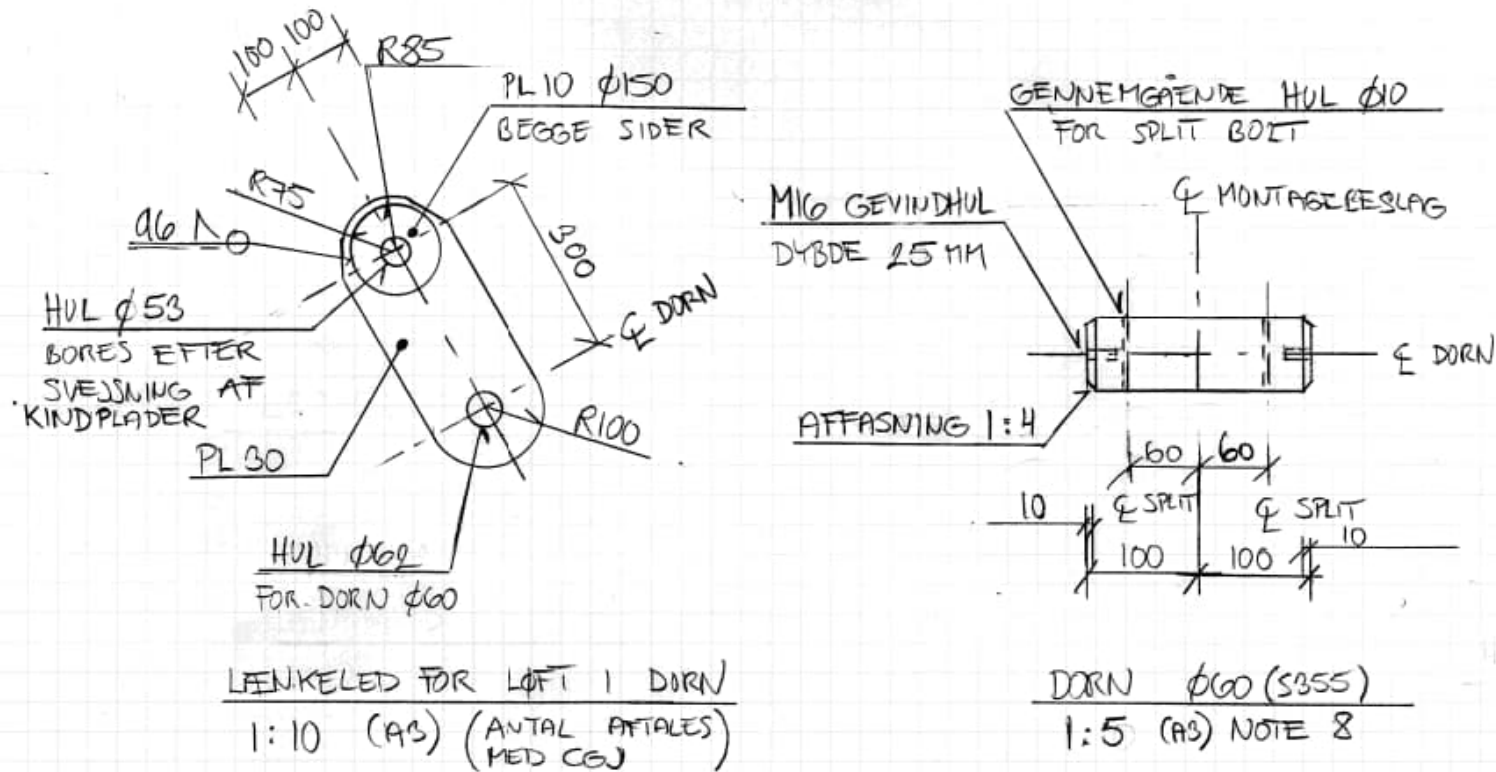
100 100
R85
PL 10 $\phi$150
BEGGE SIDER
R75
a6 $\triangle$○
300
℄ DORN
HUL $\phi$53
BORES EFTER SVEJSNING AF KINDPLADER
PL 30
R100
HUL $\phi$62
FOR DORN $\phi$60

LÆNKELED FOR LØFT I DORN
1:10 (A3) (ANTAL AFTALES MED CGJ)

GENNEMGÅENDE HUL $\phi$10
FOR SPLIT BOLT
M16 GEVINDHUL
DYBDE 25 MM
℄ MONTAGEBESLAG
℄ DORN
AFFASNING 1:4
60 60
10 ℄ SPLIT ℄ SPLIT 10
100 100

DORN $\phi$60 (S355)
1:5 (A3) NOTE 8